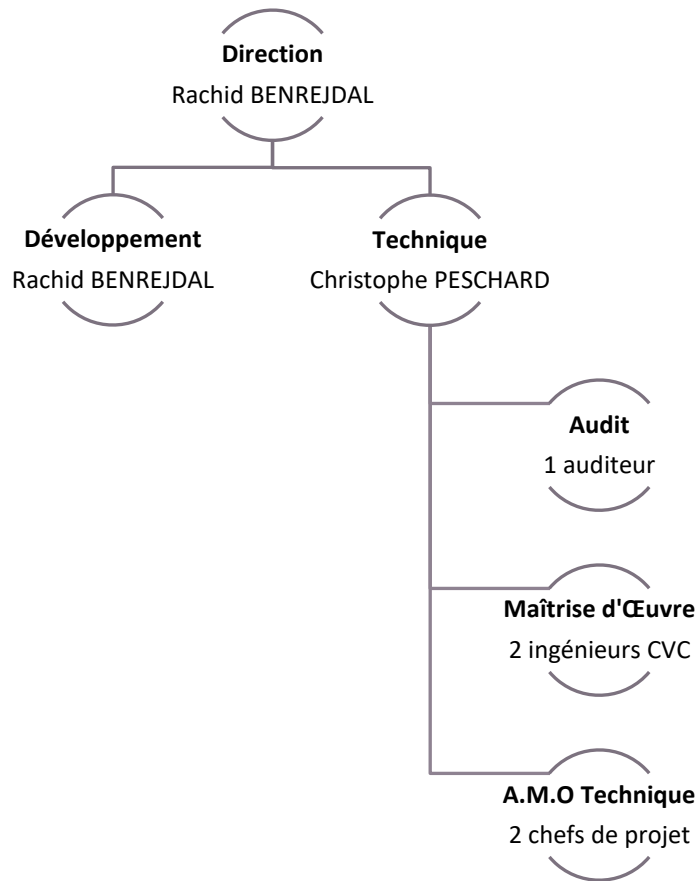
**Direction**
Rachid BENREJDAL

**Développement**
Rachid BENREJDAL

**Technique**
Christophe PESCHARD

**Audit**
1 auditeur

**Maîtrise d'Œuvre**
2 ingénieurs CVC

**A.M.O Technique**
2 chefs de projet